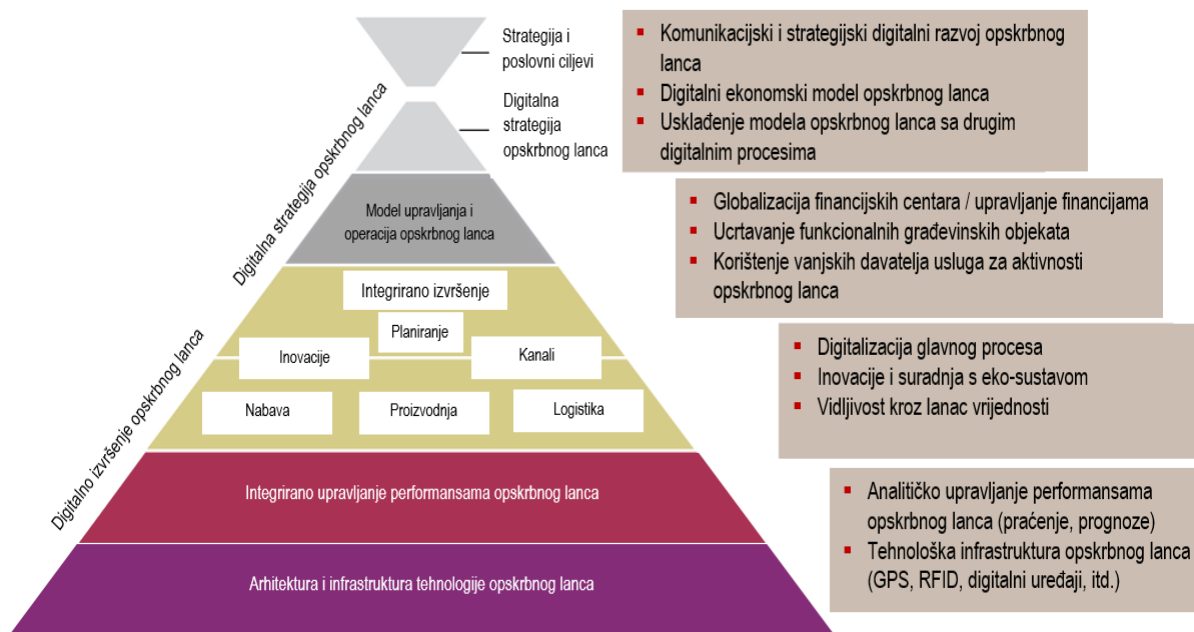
Strategija i poslovni ciljevi

Digitalna strategija opskrbnog lanca

Digitalna strategija opskrbnog lanca

Model upravljanja i operacija opskrbnog lanca

Integrirano izvršenje

Planiranje

Inovacije

Kanali

Nabava

Proizvodnja

Logistika

Digitalno izvršenje opskrbnog lanca

Integrirano upravljanje performansama opskrbnog lanca

Arhitektura i infrastruktura tehnologije opskrbnog lanca

- Komunikacijski i strategijski digitalni razvoj opskrbnog lanca
- Digitalni ekonomski model opskrbnog lanca
- Usklađenje modela opskrbnog lanca sa drugim digitalnim procesima

- Globalizacija financijskih centara / upravljanje financijama
- Ucrtavanje funkcionalnih građevinskih objekata
- Korištenje vanjskih davatelja usluga za aktivnosti opskrbnog lanca

- Digitalizacija glavnog procesa
- Inovacije i suradnja s eko-sustavom
- Vidljivost kroz lanac vrijednosti

- Analitičko upravljanje performansama opskrbnog lanca (praćenje, prognoze)
- Tehnološka infrastruktura opskrbnog lanca (GPS, RFID, digitalni uređaji, itd.)